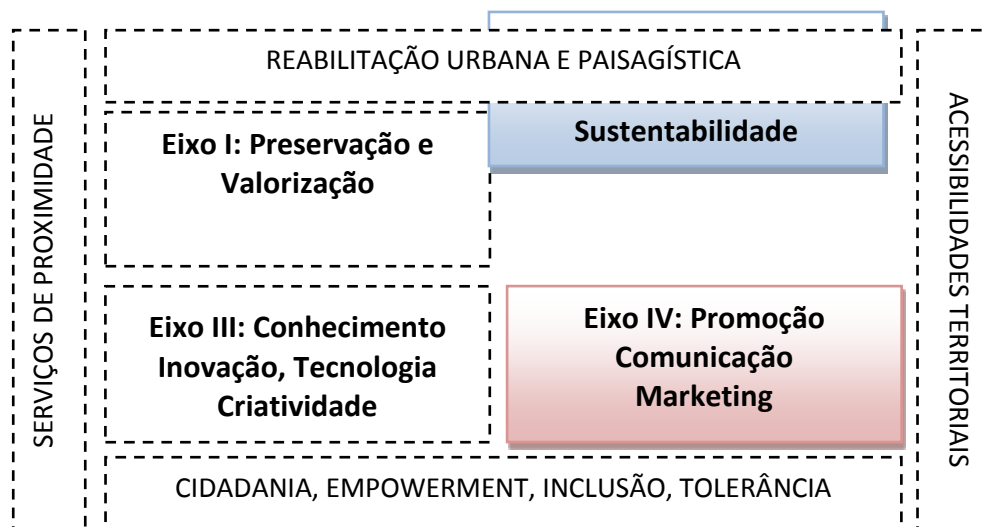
SERVIÇOS DE PROXIMIDADE

REABILITAÇÃO URBANA E PAISAGÍSTICA

Eixo I: Preservação e Valorização

Sustentabilidade

Eixo III: Conhecimento Inovação, Tecnologia Criatividade

Eixo IV: Promoção Comunicação Marketing

CIDADANIA, EMPOWERMENT, INCLUSÃO, TOLERÂNCIA

ACESSIBILIDADES TERRITORIAIS